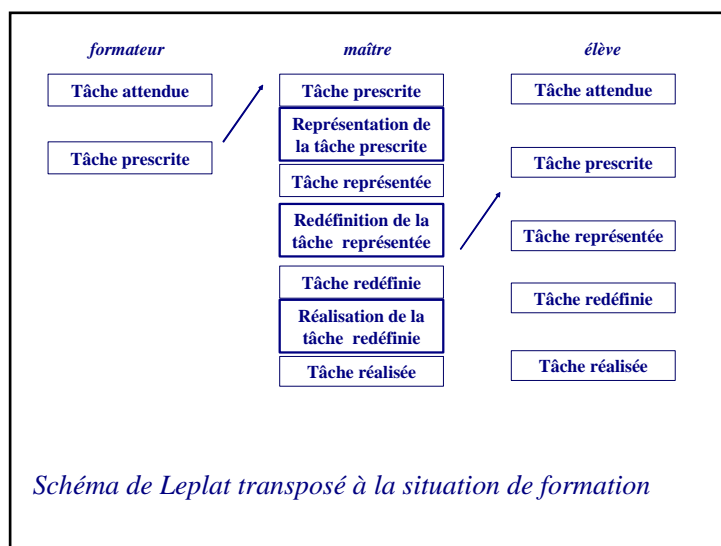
formateur

Tâche attendue

Tâche prescrite

maître

Tâche prescrite

Représentation de la tâche prescrite

Tâche représentée

Redéfinition de la tâche représentée

Tâche redéfinie

Réalisation de la tâche redéfinie

Tâche réalisée

élève

Tâche attendue

Tâche prescrite

Tâche représentée

Tâche redéfinie

Tâche réalisée

Schéma de Leplat transposé à la situation de formation